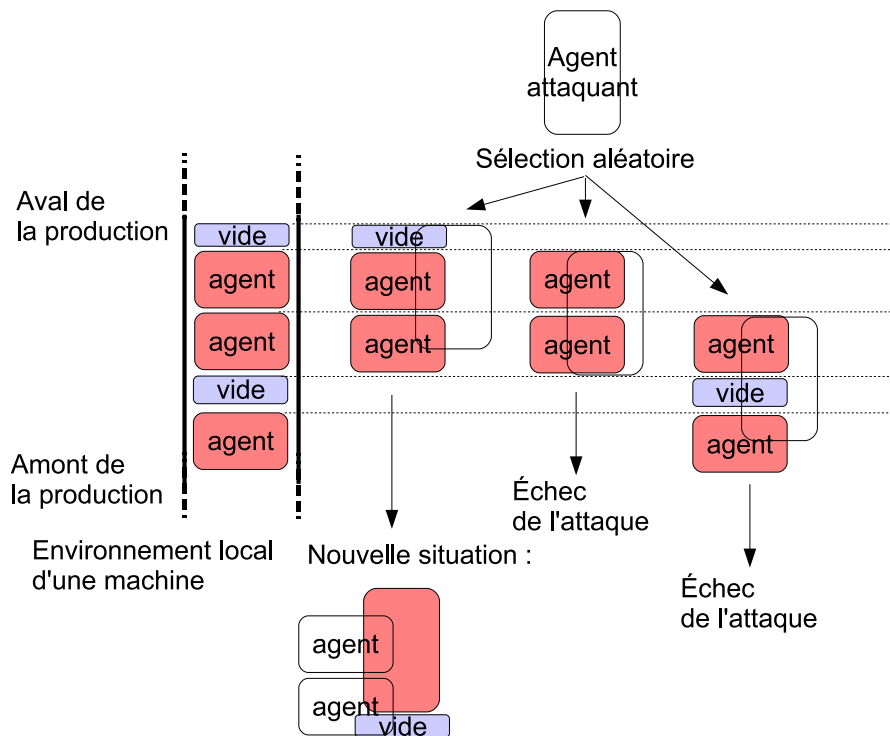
Agent attaquant

Sélection aléatoire

Aval de la production

vide

agent

agent

vide

agent

Amont de la production

Environnement local d'une machine

vide

agent

agent

agent

agent

agent

vide

agent

Nouvelle situation :

Échec de l'attaque

Échec de l'attaque

agent

agent

vide